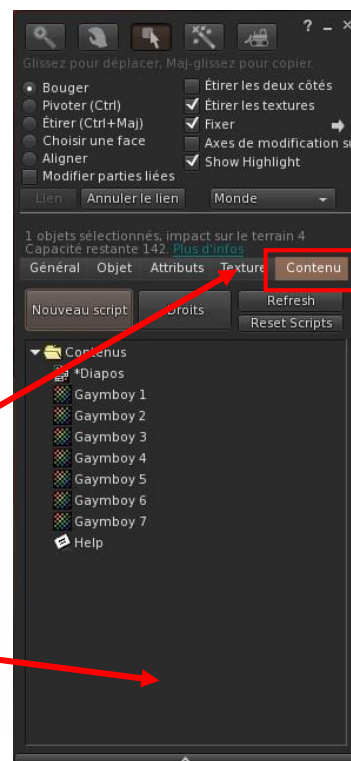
? _ ×

Glissez pour déplacer, Maj-glissez pour copier.

Bouger
Pivoter (Ctrl)
Étirer (Ctrl+Maj)
Choisir une face
Aligner
Modifier parties liées

Étirer les deux côtés
Étirer les textures
Fixer
Axes de modification s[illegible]
Show Highlight

Lien
Annuler le lien
Monde

1 objets sélectionnés, impact sur le terrain 4
Capacité restante 142. Plus d'infos

Général
Objet
Attributs
Texture
Contenu

Nouveau script
Droits
Refresh
Reset Scripts

Contenus
*Diapos
Gaymboy 1
Gaymboy 2
Gaymboy 3
Gaymboy 4
Gaymboy 5
Gaymboy 6
Gaymboy 7
Help